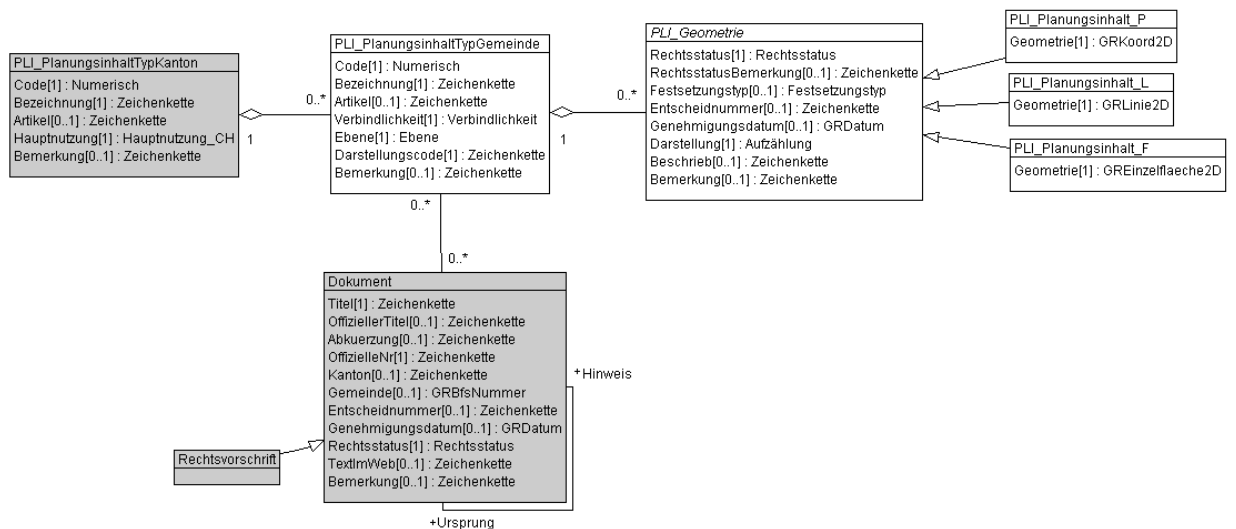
PLI_PlanungsinhaltTypKanton
Code[1] : Numerisch
Bezeichnung[1] : Zeichenkette
Artikel[0..1] : Zeichenkette
Hauptnutzung[1] : Hauptnutzung_CH
Bemerkung[0..1] : Zeichenkette

1

0..*

PLI_PlanungsinhaltTypGemeinde
Code[1] : Numerisch
Bezeichnung[1] : Zeichenkette
Artikel[0..1] : Zeichenkette
Verbindlichkeit[1] : Verbindlichkeit
Ebene[1] : Ebene
Darstellungscode[1] : Zeichenkette
Bemerkung[0..1] : Zeichenkette

1

0..*

PLI_Geometrie
Rechtsstatus[1] : Rechtsstatus
RechtsstatusBemerkung[0..1] : Zeichenkette
Festsetzungstyp[0..1] : Festsetzungstyp
Entscheidnummer[0..1] : Zeichenkette
Genehmigungsdatum[0..1] : GRDatum
Darstellung[1] : Aufzählung
Beschrieb[0..1] : Zeichenkette
Bemerkung[0..1] : Zeichenkette

PLI_Planungsinhalt_P
Geometrie[1] : GRKoord2D

PLI_Planungsinhalt_L
Geometrie[1] : GRLinie2D

PLI_Planungsinhalt_F
Geometrie[1] : GREinzelflaeche2D

0..*

0..*

Dokument
Titel[1] : Zeichenkette
OffiziellerTitel[0..1] : Zeichenkette
Abkuerzung[0..1] : Zeichenkette
OffizielleNr[1] : Zeichenkette
Kanton[0..1] : Zeichenkette
Gemeinde[0..1] : GRBfsNummer
Entscheidnummer[0..1] : Zeichenkette
Genehmigungsdatum[0..1] : GRDatum
Rechtsstatus[1] : Rechtsstatus
TextImWeb[0..1] : Zeichenkette
Bemerkung[0..1] : Zeichenkette

+Hinweis

Rechtsvorschrift

+Ursprung